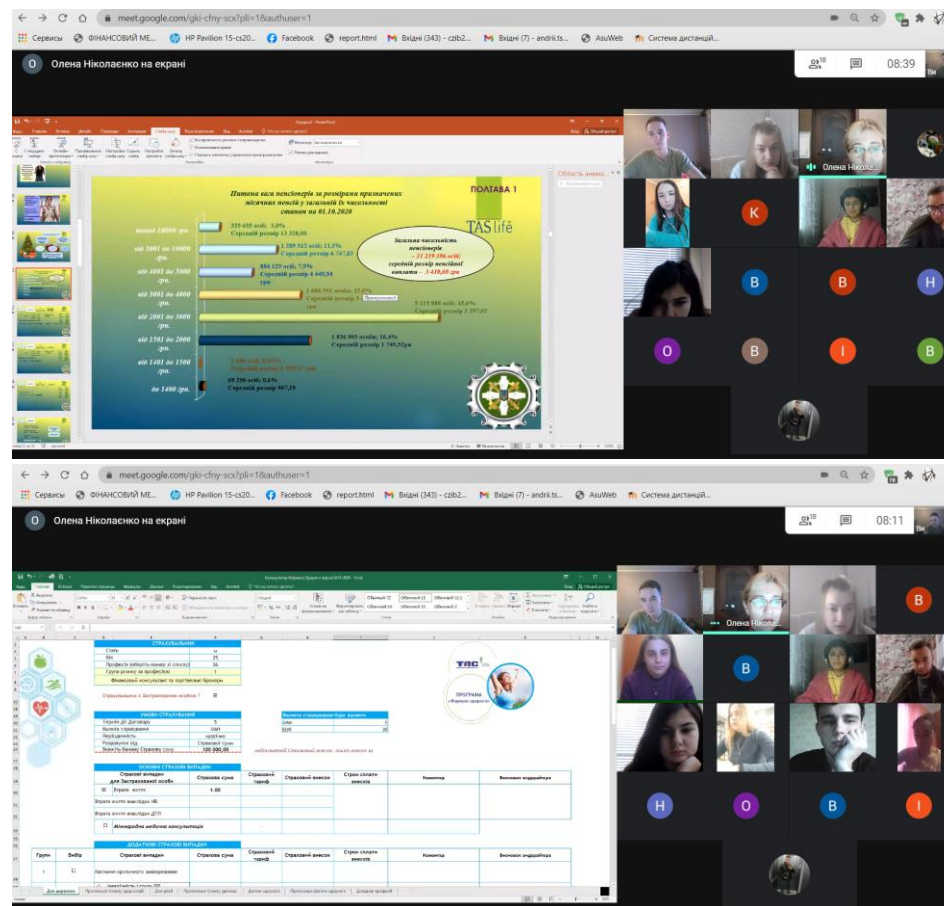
meet.google.com/gki-cfny-scx?pli=1&authuser=1

Сервисы ФІНАНСОВИЙ МЕ... HP Pavilion 15-cs20... Facebook report.html Вхідні (343) - czib2... Вхідні (7) - andrii.ts... AsuWeb Система дистанцій...

О Олена Ніколаєнко на екрані

18 08:39

Питома вага пенсіонерів за розмірами призначених місячних пенсій у загальній їх чисельності станом на 01.10.2020

ПОЛАВА 1

TAS life

понад 10000 грн. 335 655 осіб; 3,0% Середній розмір 13 338,00

від 5001 до 10000 грн. 1 289 512 осіб; 11,5% Середній розмір 6 747,83

від 4001 до 5000 грн. 884 125 осіб; 7,9% Середній розмір 4 440,54 грн

від 3001 до 4000 грн. 1 686 591 осіб; 15,0% Середній розмір 3 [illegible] грн

від 2001 до 3000 грн. 5 115 880 осіб; 45,6% Середній розмір 2 357,92

від 1501 до 2000 грн. 1 836 893 осіб; 16,4% Середній розмір 1 740,93грн

від 1401 до 1500 грн. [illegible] Середній розмір 1 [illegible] грн

до 1400 грн. 69 296 осіб; 0,6% Середній розмір 967,19

Загальна чисельність пенсіонерів – 11 219 396 осіб; середній розмір пенсійної виплати – 3 410,80 грн

Олена Ніколає...

К В В Н О В І В

meet.google.com/gki-cfny-scx?pli=1&authuser=1

Сервисы ФІНАНСОВИЙ МЕ... HP Pavilion 15-cs20... Facebook report.html Вхідні (343) - czib2... Вхідні (7) - andrii.ts... AsuWeb Система дистанцій...

О Олена Ніколаєнко на екрані

18 08:11

СТРАХУВАЛЬНИК
Стать
Вік 25
Професія (оберіть номер зі списку) 34
Група ризику за професією 1
Фінансовий консультант (за портфелем) брокери

Страхувальник є Застрахованою особою ?

УМОВИ СТРАХУВАННЯ
Термін дії Договору 5
Валюта страхування UAH
Періодичність щорічно
Розрахунок від Страхової суми
Вкажіть бажану Страхову суму 100 000,00

Валюта страхування Курс валюти
UAH 1
EUR 30

ТАС Програма «Формула здоров'я»

ОСНОВНІ СТРАХОВІ ВИПАДКИ
| Страхові випадки для Застрахованої особи | Страхова сума | Страховий тариф | Страховий внесок | Строк сплати внесків | Коментар | Внесення андерайтера |
|---|---|---|---|---|---|---|
| Втрата життя | 1.00 | | | | | |
| Втрата життя внаслідок НВ | | | | | | |
| Втрата життя внаслідок ДТП | | | | | | |
| Міжнародна медична консультація | | | | | | |

ДОДАТКОВІ СТРАХОВІ ВИПАДКИ
| Група | Вибір | Страхові випадки | Страхова сума | Страховий тариф | Страховий внесок | Строк сплати внесків | Коментар | Внесення андерайтера |
|---|---|---|---|---|---|---|---|---|
| 1 | | Настання критичного захворювання | | | | | | |

Олена Ніколає...

В В В Н О В І